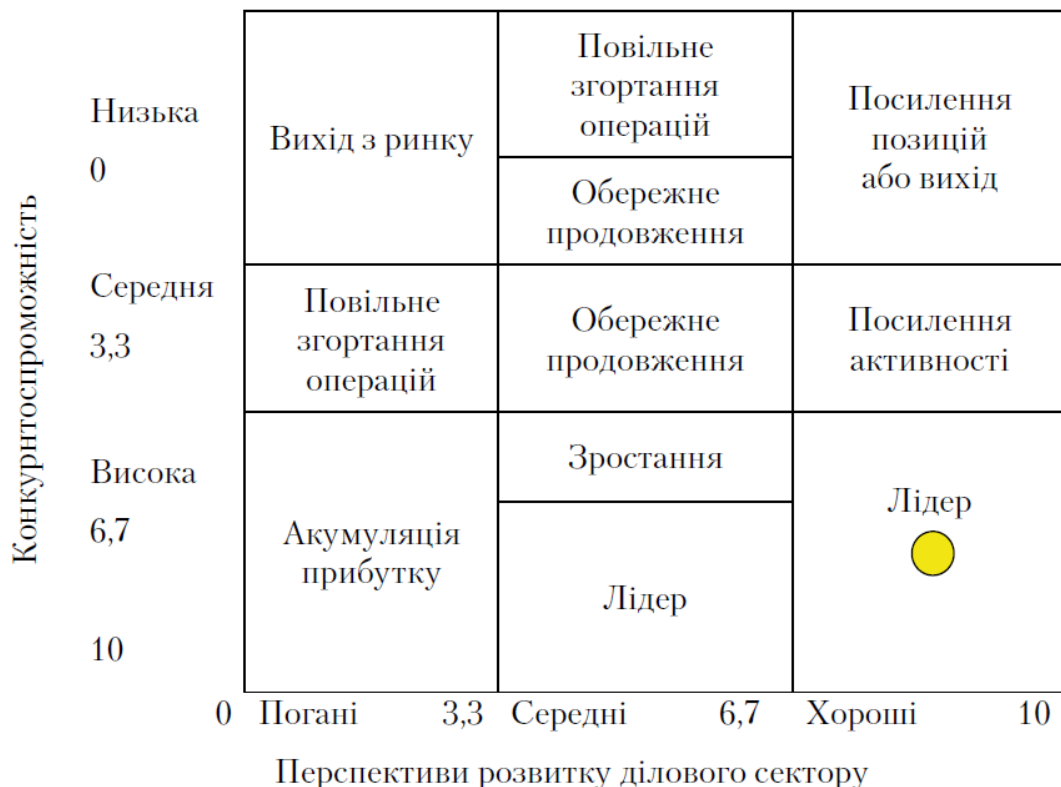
Конкурнтоспроможність

Низька
0

Середня
3,3

Висока
6,7

10

| Вихід з ринку | Повільне згортання операцій / Обережне продовження | Посилення позицій або вихід |
|---|---|---|
| Повільне згортання операцій | Обережне продовження | Посилення активності |
| Акумуляція прибутку | Зростання / Лідер | Лідер |

0 Погані 3,3 Середні 6,7 Хороші 10

Перспективи розвитку ділового сектору